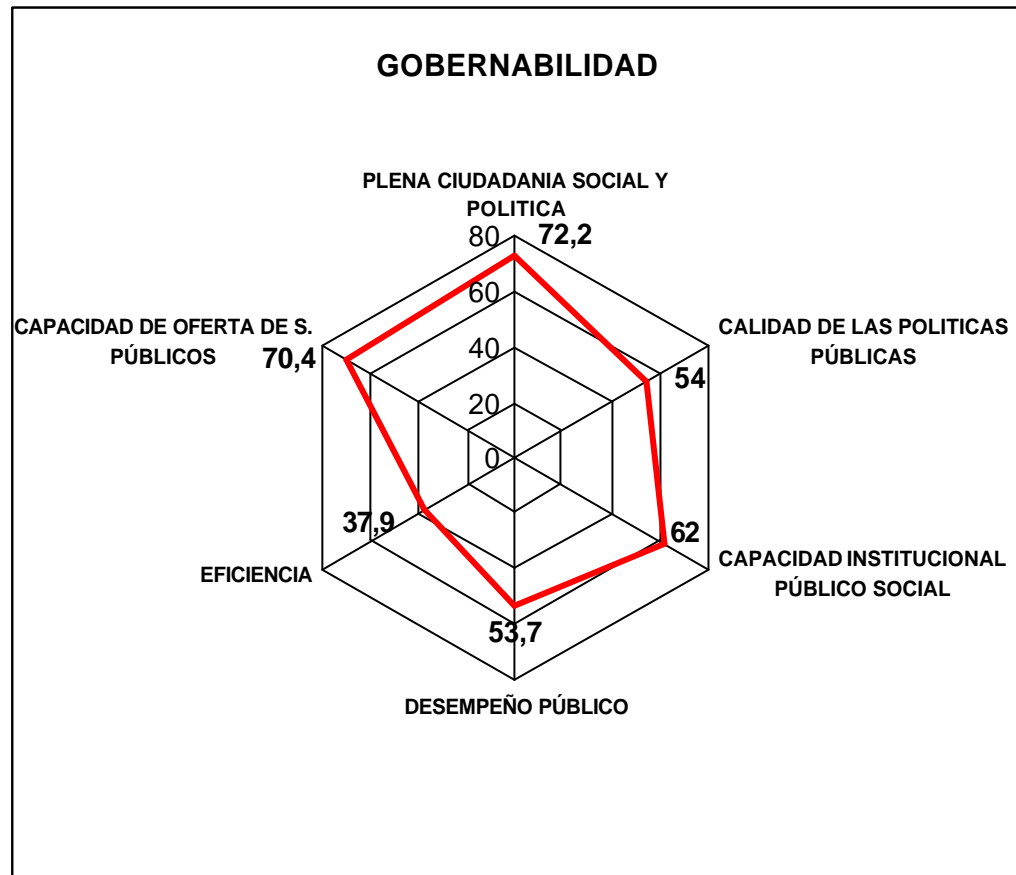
GOBERNABILIDAD

PLENA CIUDADANIA SOCIAL Y POLITICA

80

72,2

60

40

20

0

CALIDAD DE LAS POLITICAS PÚBLICAS

54

62

CAPACIDAD INSTITUCIONAL PÚBLICO SOCIAL

53,7

DESEMPEÑO PÚBLICO

EFICIENCIA

37,9

CAPACIDAD DE OFERTA DE S. PÚBLICOS

70,4